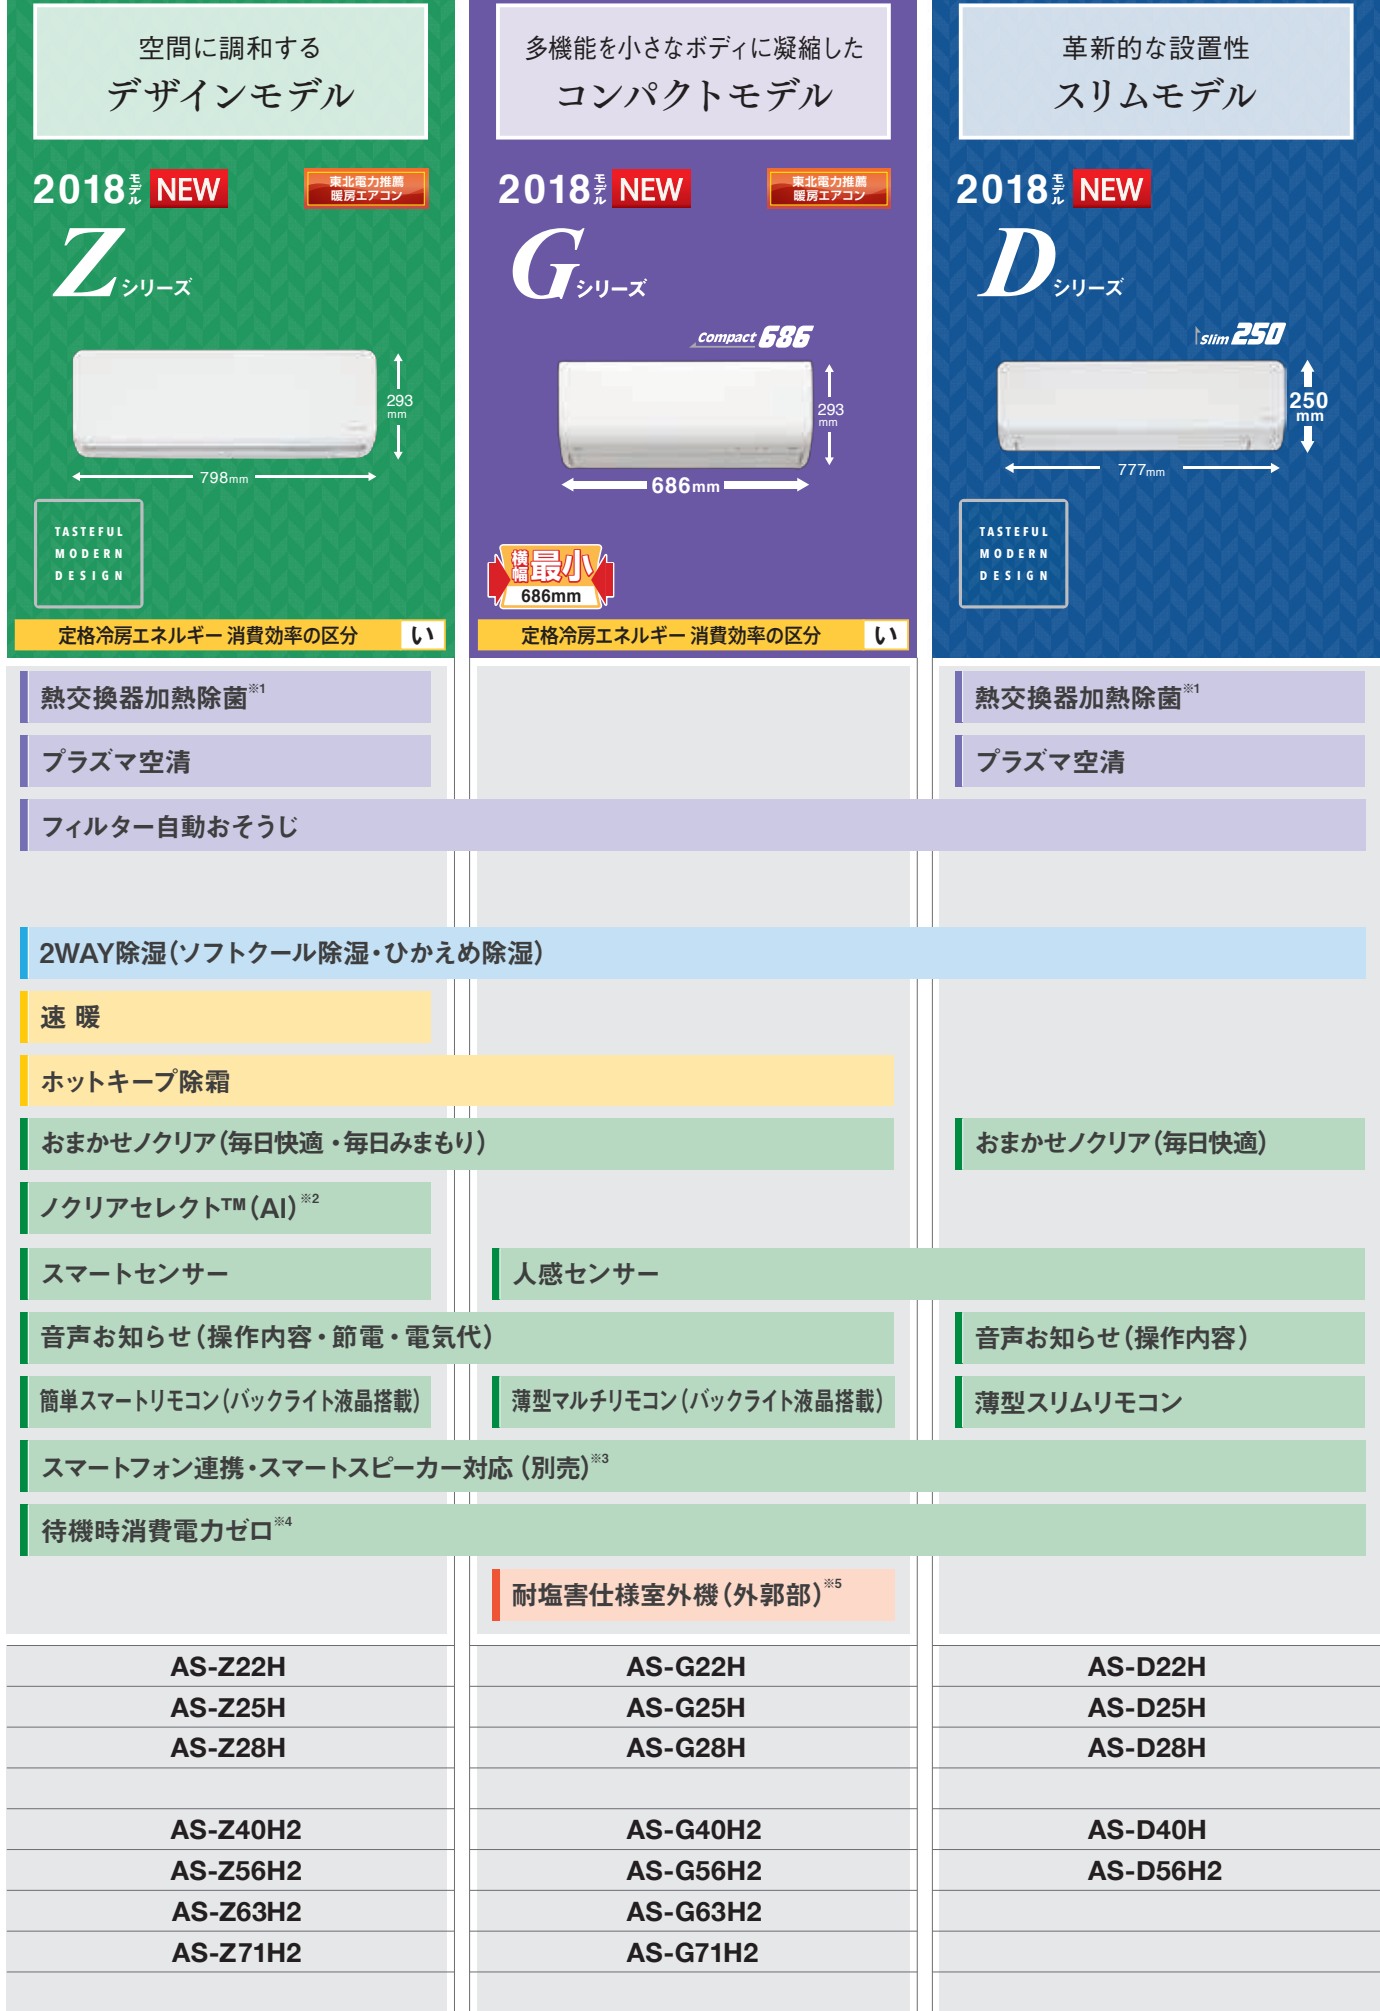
空間に調和する
デザインモデル

2018モデル NEW

東北電力推薦 暖房エアコン

Z シリーズ

293 mm

798mm

TASTEFUL MODERN DESIGN

定格冷房エネルギー消費効率の区分 い

多機能を小さなボディに凝縮した
コンパクトモデル

2018モデル NEW

東北電力推薦 暖房エアコン

G シリーズ

Compact 686

293 mm

686mm

横幅最小 686mm

定格冷房エネルギー消費効率の区分 い

革新的な設置性
スリムモデル

2018モデル NEW

D シリーズ

Slim 250

250 mm

777mm

TASTEFUL MODERN DESIGN

熱交換器加熱除菌※1

プラズマ空清

熱交換器加熱除菌※1

プラズマ空清

フィルター自動おそうじ

2WAY除湿(ソフトクール除湿・ひかえめ除湿)

速 暖

ホットキープ除霜

おまかせノクリア(毎日快適・毎日みまもり)

おまかせノクリア(毎日快適)

ノクリアセレクト™(AI)※2

スマートセンサー

人感センサー

音声お知らせ(操作内容・節電・電気代)

音声お知らせ(操作内容)

簡単スマートリモコン(バックライト液晶搭載)

薄型マルチリモコン(バックライト液晶搭載)

薄型スリムリモコン

スマートフォン連携・スマートスピーカー対応 (別売)※3

待機時消費電力ゼロ※4

耐塩害仕様室外機(外郭部)※5

| | | |
|---|---|---|
| AS-Z22H | AS-G22H | AS-D22H |
| AS-Z25H | AS-G25H | AS-D25H |
| AS-Z28H | AS-G28H | AS-D28H |
| | | |
| AS-Z40H2 | AS-G40H2 | AS-D40H |
| AS-Z56H2 | AS-G56H2 | AS-D56H2 |
| AS-Z63H2 | AS-G63H2 | |
| AS-Z71H2 | AS-G71H2 | |